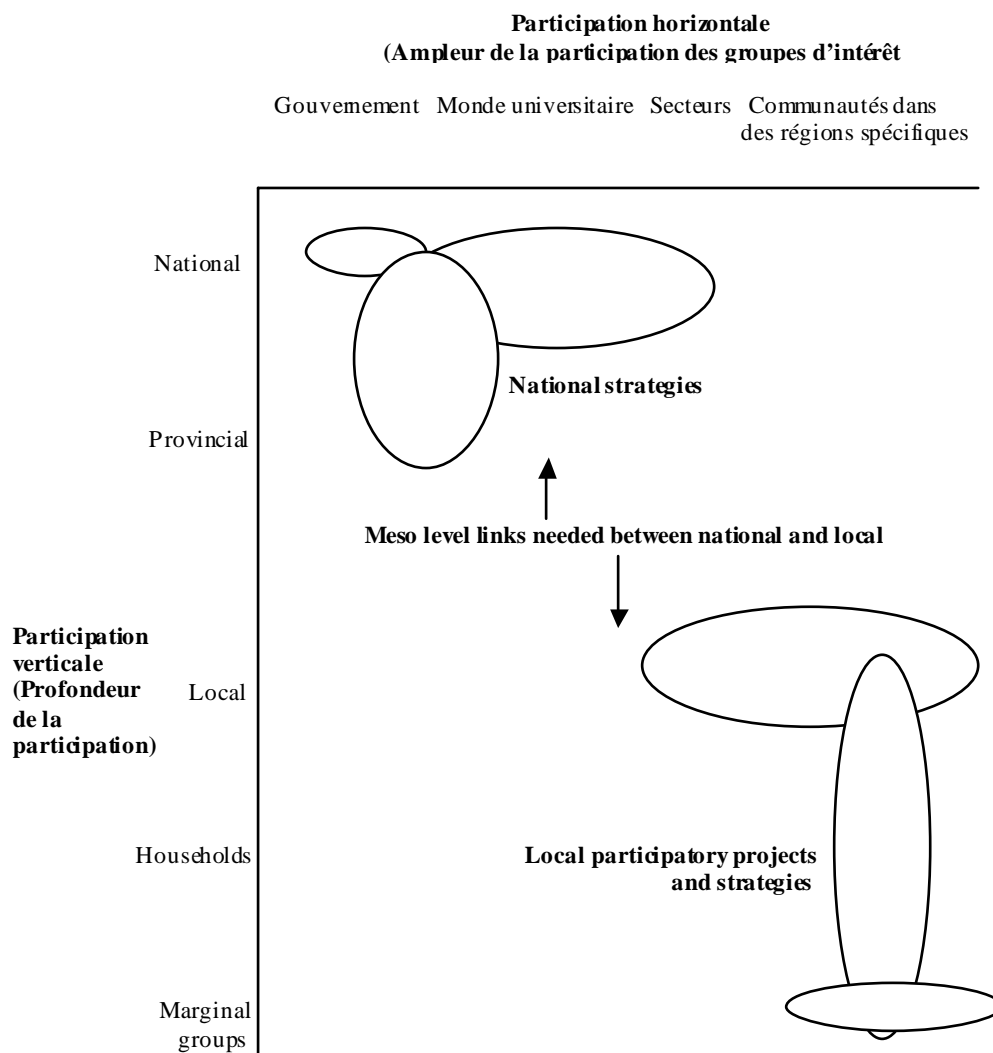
Participation horizontale
(Ampleur de la participation des groupes d'intérêt

Gouvernement Monde universitaire Secteurs Communautés dans des régions spécifiques

National

Provincial

National strategies

Meso level links needed between national and local

Participation verticale (Profondeur de la participation)

Local

Households

Local participatory projects and strategies

Marginal groups